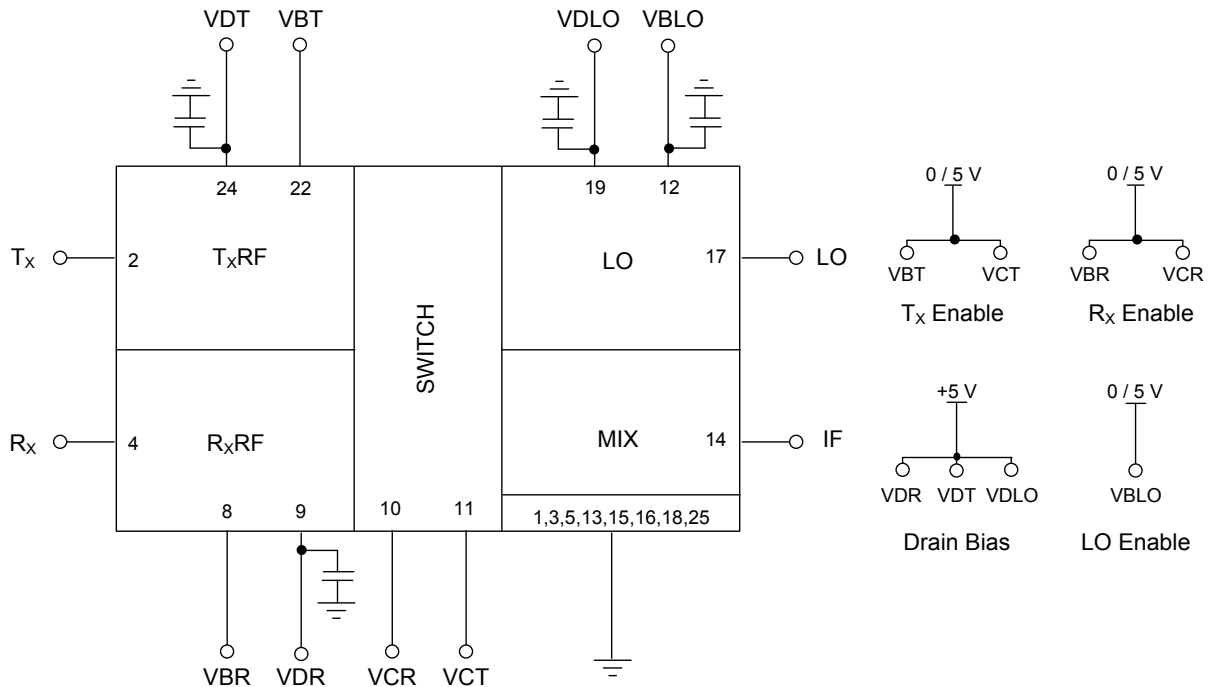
VDT VBT VDLO VBLO

24 22 19 12

$T_X$ 2 $T_XRF$

SWITCH

LO 17 LO

$R_X$ 4 $R_XRF$

MIX 14 IF

8 9 10 11 1,3,5,13,15,16,18,25

VBR VDR VCR VCT

0 / 5 V
VBT VCT
$T_X$ Enable

0 / 5 V
VBR VCR
$R_X$ Enable

+5 V
VDR VDT VDLO
Drain Bias

0 / 5 V
VBLO
LO Enable